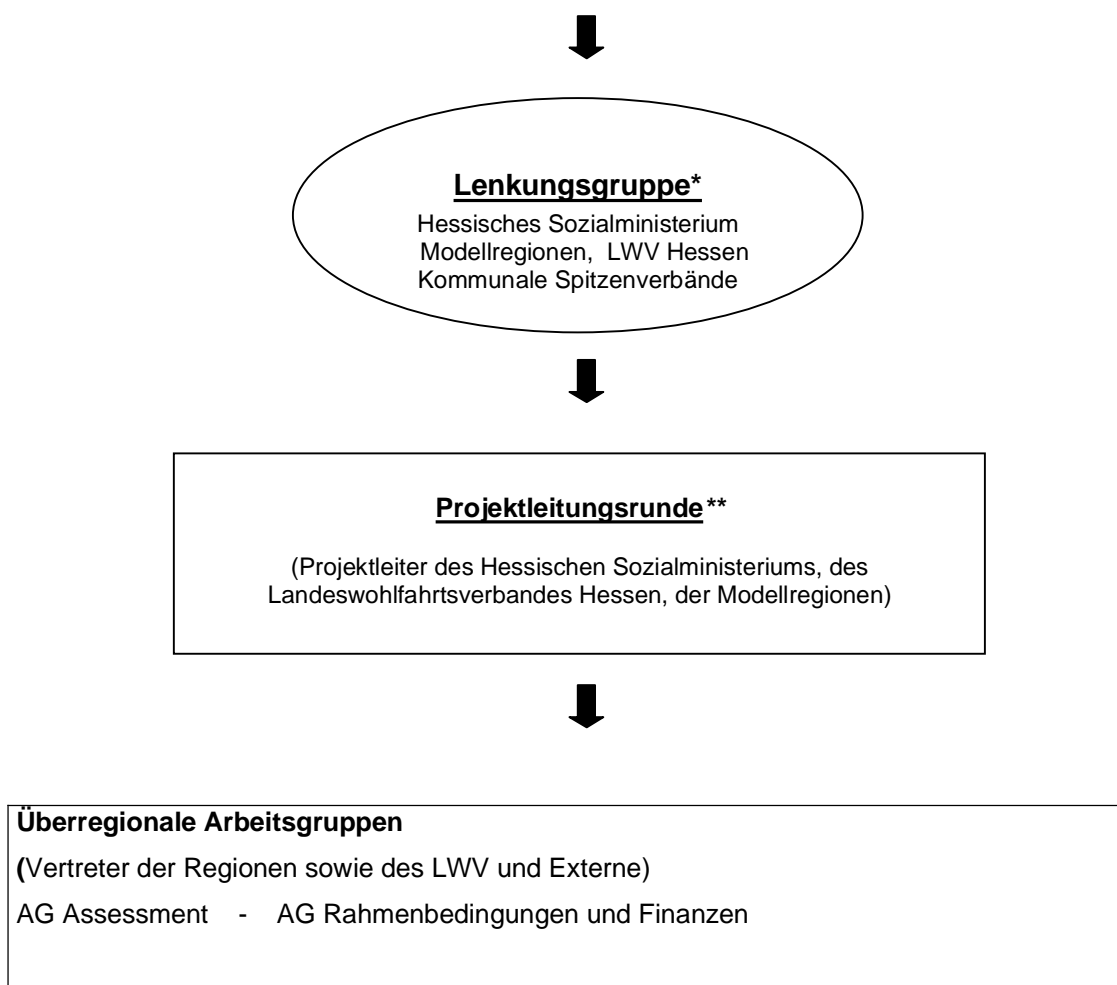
Lenkungsgruppe*

Hessisches Sozialministerium
Modellregionen, LWV Hessen
Kommunale Spitzenverbände

Projektleitungsrunde**

(Projektleiter des Hessischen Sozialministeriums, des Landeswohlfahrtsverbandes Hessen, der Modellregionen)

Überregionale Arbeitsgruppen

(Vertreter der Regionen sowie des LWV und Externe)

AG Assessment - AG Rahmenbedingungen und Finanzen